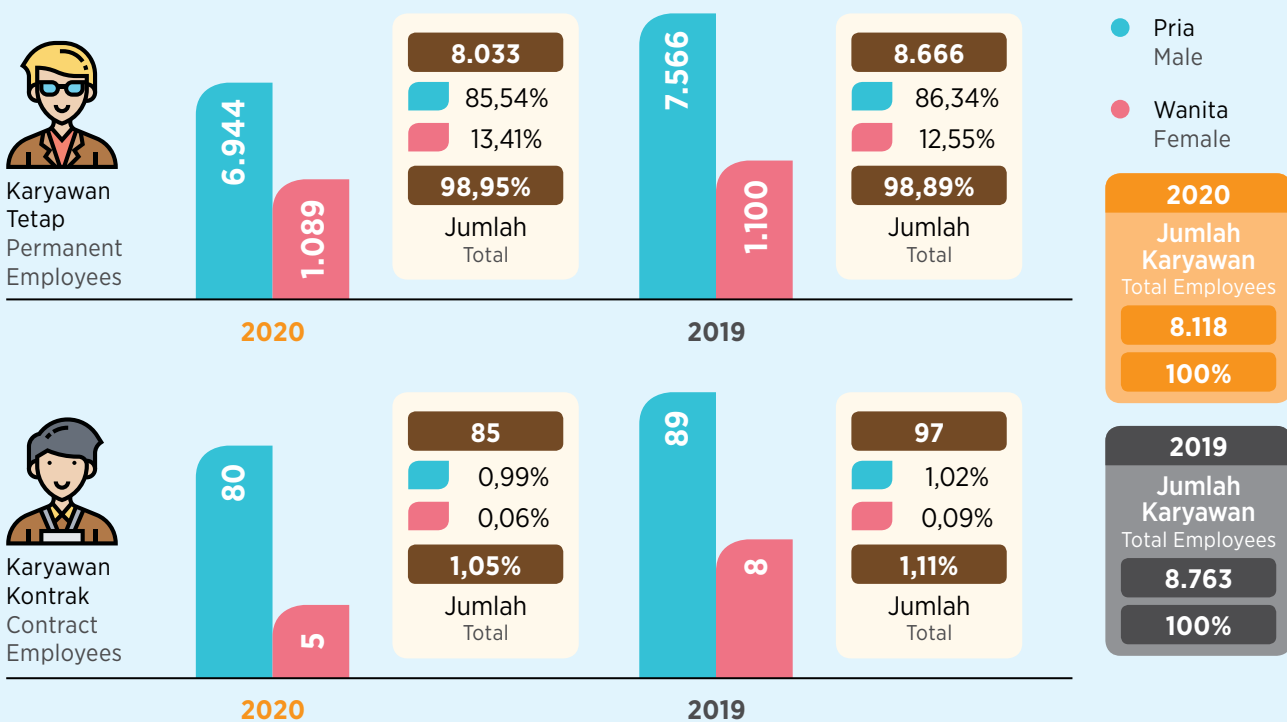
Karyawan Tetap
Permanent Employees

6.944
1.089
2020

8.033
85,54%
13,41%
98,95%
Jumlah
Total

7.566
1.100
2019

8.666
86,34%
12,55%
98,89%
Jumlah
Total

Pria
Male
Wanita
Female

2020
Jumlah Karyawan
Total Employees
8.118
100%

Karyawan Kontrak
Contract Employees

80
5
2020

85
0,99%
0,06%
1,05%
Jumlah
Total

89
8
2019

97
1,02%
0,09%
1,11%
Jumlah
Total

2019
Jumlah Karyawan
Total Employees
8.763
100%